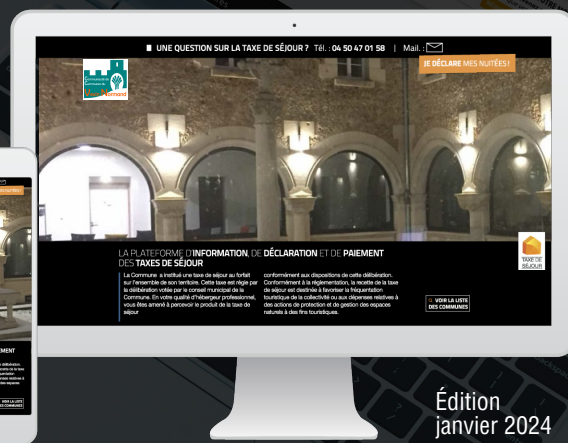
UNE QUESTION SUR LA TAXE DE SÉJOUR ? Tél. : 04 50 47 01 58 | Mail. :

JE DÉCLARE MES NUITÉES !

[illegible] Normand

LA PLATEFORME D'INFORMATION, DE DÉCLARATION ET DE PAIEMENT DES TAXES DE SÉJOUR

La Commune a institué une taxe de séjour au forfait sur l'ensemble de son territoire. Cette taxe est régie par la délibération votée par le conseil municipal de la Commune. En votre qualité d'hébergeur professionnel, vous êtes amené à percevoir le produit de la taxe de séjour

conformément aux dispositions de cette délibération. Conformément à la réglementation, la recette de la taxe de séjour est destinée à favoriser la fréquentation touristique de la collectivité ou aux dépenses relatives à des actions de protection et de gestion des espaces naturels à des fins touristiques.

VOIR LA LISTE DES COMMUNES

TAXE DE SÉJOUR

Édition
janvier 2024